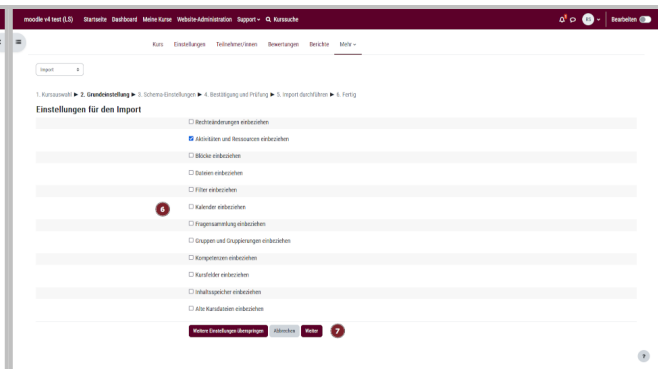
moodle v4 test (LS) Startseite Dashboard Meine Kurse Website-Administration Support Kurssuche

Bearbeiten

Kurs Einstellungen Teilnehmer/innen Bewertungen Berichte Mehr

Import

1. Kursauswahl ► 2. Grundeinstellung ► 3. Schema-Einstellungen ► 4. Bestätigung und Prüfung ► 5. Import durchführen ► 6. Fertig

Einstellungen für den Import

☐ Rechteänderungen einbeziehen

☑ Aktivitäten und Ressourcen einbeziehen

☐ Blöcke einbeziehen

☐ Dateien einbeziehen

☐ Filter einbeziehen

6

☐ Kalender einbeziehen

☐ Fragensammlung einbeziehen

☐ Gruppen und Gruppierungen einbeziehen

☐ Kompetenzen einbeziehen

☐ Kursfelder einbeziehen

☐ Inhaltsspeicher einbeziehen

☐ Alte Kursdateien einbeziehen

Weitere Einstellungen überspringen Abbrechen Weiter 7

?